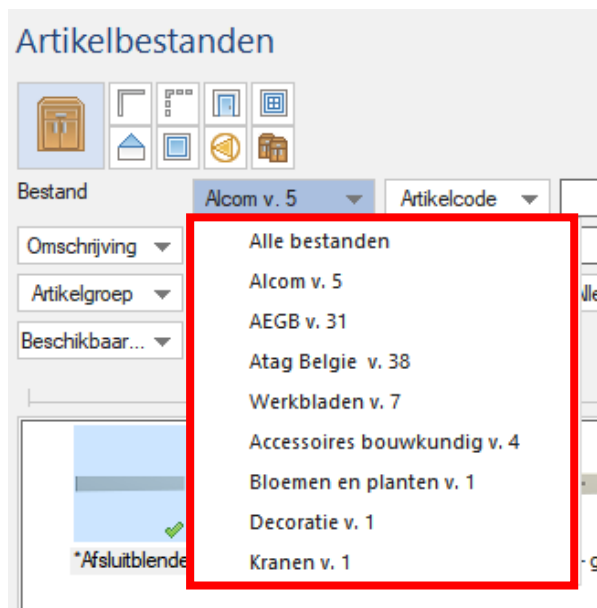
Artikelbestanden

Bestand

Alcom v. 5

Artikelcode

Omschrijving

Artikelgroep

Beschikbaar...

Alle bestanden
Alcom v. 5
AEGB v. 31
Atag Belgie v. 38
Werkbladen v. 7
Accessoires bouwkundig v. 4
Bloemen en planten v. 1
Decoratie v. 1
Kranen v. 1

*Afsluitblende